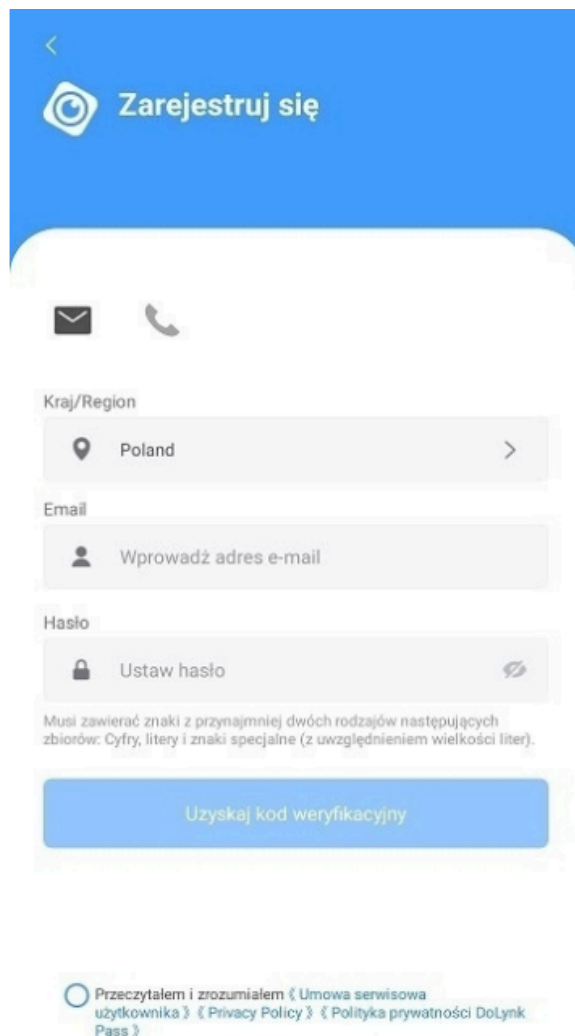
<

Zarejestruj się

Kraj/Region

Poland

Email

Wprowadź adres e-mail

Hasło

Ustaw hasło

Musi zawierać znaki z przynajmniej dwóch rodzajów następujących zbiorów: Cyfry, litery i znaki specjalne (z uwzględnieniem wielkości liter).

Uzyskaj kod weryfikacyjny

Przeczytałem i zrozumiałem《Umowa serwisowa użytkownika》《Privacy Policy》《Polityka prywatności DoLynk Pass》